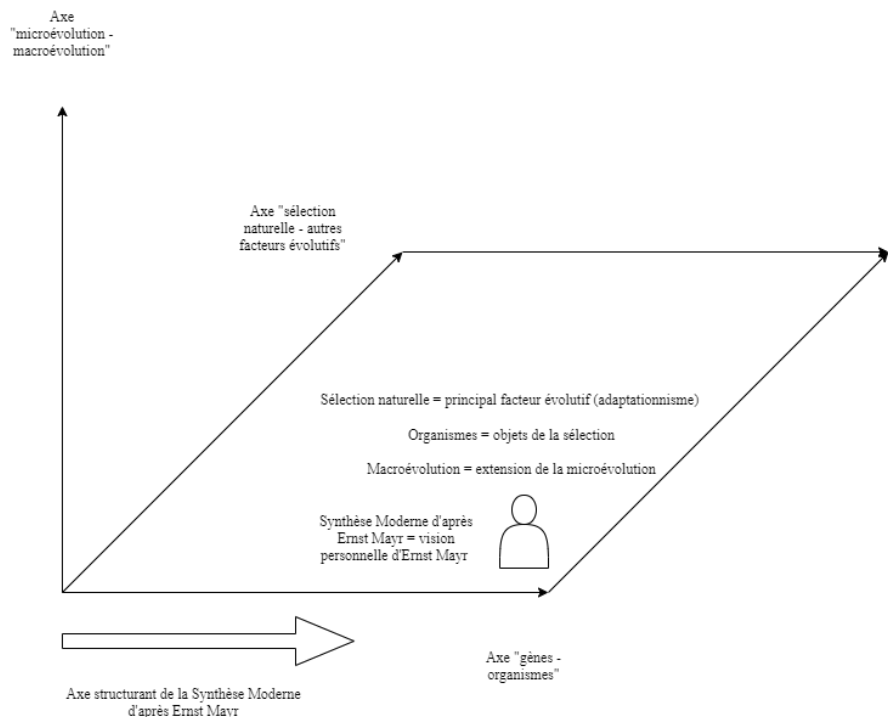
Axe "microévolution - macroévolution"

Axe "sélection naturelle - autres facteurs évolutifs"

Sélection naturelle = principal facteur évolutif (adaptationnisme)

Organismes = objets de la sélection

Macroévolution = extension de la microévolution

Synthèse Moderne d'après Ernst Mayr = vision personnelle d'Ernst Mayr

Axe "gènes - organismes"

Axe structurant de la Synthèse Moderne d'après Ernst Mayr